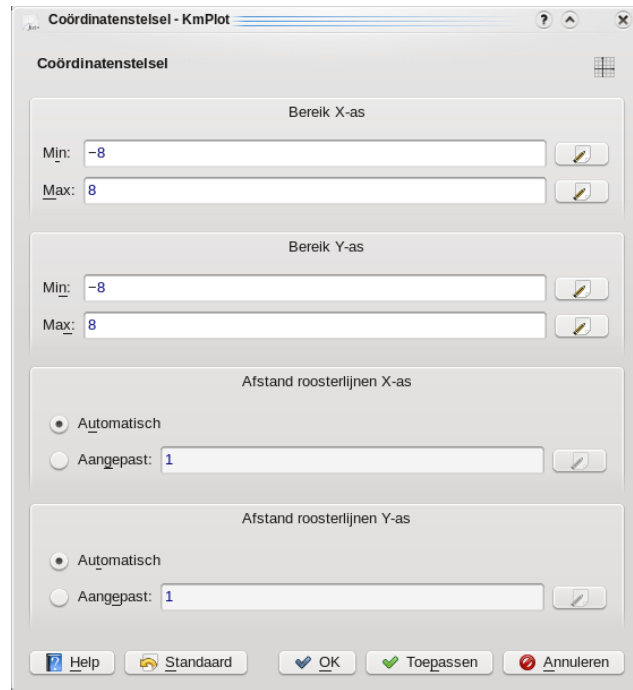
Coördinatenstelsel - KmPlot

Coördinatenstelsel

Bereik X-as

Min: −8

Max: 8

Bereik Y-as

Min: −8

Max: 8

Afstand roosterlijnen X-as

Automatisch

Aangepast: 1

Afstand roosterlijnen Y-as

Automatisch

Aangepast: 1

Help | Standaard | OK | Toepassen | Annuleren